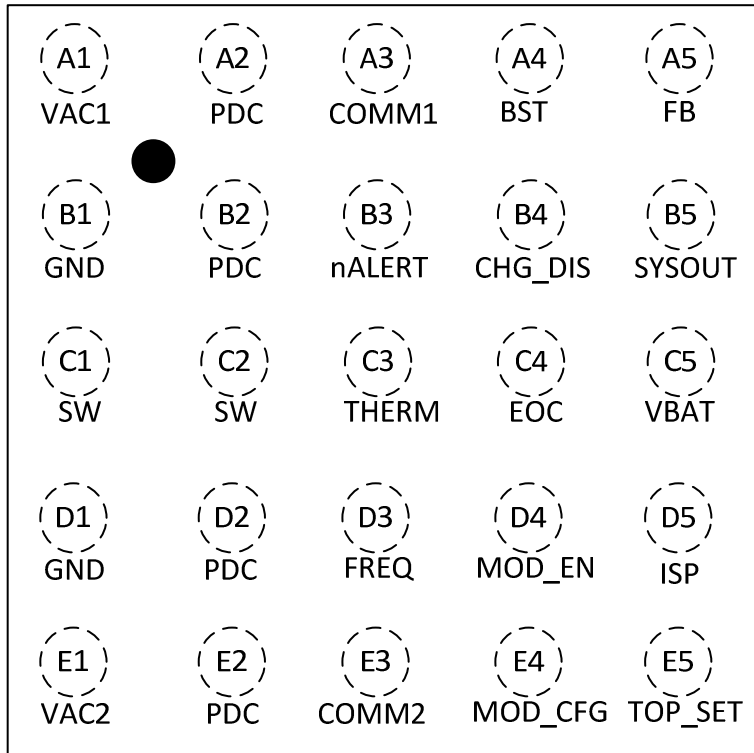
A1
VAC1

A2
PDC

A3
COMM1

A4
BST

A5
FB

B1
GND

B2
PDC

B3
nALERT

B4
CHG_DIS

B5
SYSOUT

C1
SW

C2
SW

C3
THERM

C4
EOC

C5
VBAT

D1
GND

D2
PDC

D3
FREQ

D4
MOD_EN

D5
ISP

E1
VAC2

E2
PDC

E3
COMM2

E4
MOD_CFG

E5
TOP_SET